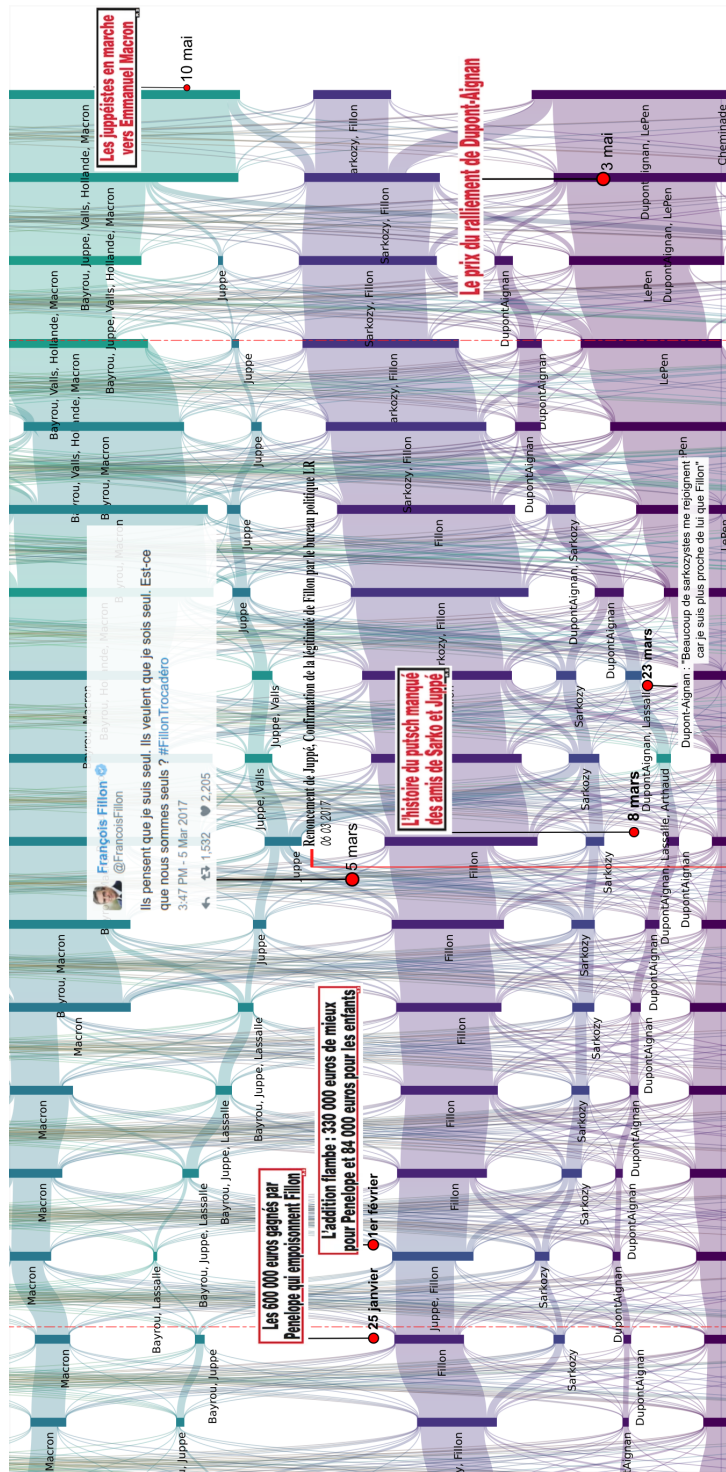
Les juppéistes en marche vers Emmanuel Macron

10 mai

Le prix du ralliement de Dupont-Aignan

3 mai

Bayrou, Juppe, Valls, Hollande, Macron
Bayrou, Juppe, Valls, Hollande, Macron
Bayrou, Juppe, Valls, Hollande, Macron
Bayrou, Valls, Hollande, Macron
Bayrou, Valls, Hollande, Macron
Bayrou, Valls, Macron
Bayrou, Macron
Bayrou, Macron
Bayrou, Macron
Bayrou, Hollande, Macron
Bayrou, Macron

Juppe
Juppe
Juppe
Juppe
Juppe
Juppe, Valls
Juppe, Valls
Juppe
Juppe
Bayrou, Juppe, Lassalle
Bayrou, Juppe, Lassalle
Bayrou, Juppe, Lassalle
Bayrou, Lassalle
Bayrou, Juppe
Bayrou, Juppe

Sarkozy, Fillon
Sarkozy, Fillon
Sarkozy, Fillon
Sarkozy, Fillon
Sarkozy, Fillon
Sarkozy, Fillon
Fillon
Sarkozy, Fillon

DupontAignan, LePen
DupontAignan, LePen
LePen
DupontAignan, LePen
LePen
Cheminade
DupontAignan
DupontAignan
DupontAignan
DupontAignan, Sarkozy
DupontAignan
Sarkozy
Sarkozy
Sarkozy

François Fillon
@FrancoisFillon
Ils pensent que je suis seul. Ils veulent que je sois seul. Est-ce que nous sommes seuls ? #FillonTrocadéro
3:47 PM - 5 Mar 2017
1,532 2,205

Renoncement de Juppé, Confirmation de la légitimité de Fillon par le bureau politique LR
06 03 2017

5 mars

L'histoire du putsch manqué des amis de Sarko et Juppé

8 mars

23 mars

Dupont-Aignan : "Beaucoup de sarkozystes me rejoignent : Pen car je suis plus proche de lui que Fillon"

DupontAignan, Lassalle, Arnaud
DupontAignan, Lassalle, Arthaud
DupontAignan
Fillon
Fillon
Fillon
Fillon
Fillon
Fillon
Juppe, Fillon
Fillon
Sarkozy
Sarkozy
Sarkozy
Sarkozy
Sarkozy
Sarkozy
Sarkozy
DupontAignan
DupontAignan
DupontAignan
DupontAignan
DupontAignan
DupontAignan
DupontAignan
DupontAignan

Bayrou, Macron
Macron
Macron
Macron
Macron
Macron
Macron

L'addition flambe : 330 000 euros de mieux pour Penelope et 84 000 euros pour les enfants

1er février

Les 600 000 euros gagnés par Penelope qui empoisonnent Fillon

25 janvier

y, Juppe
y, Fillon
Aignan